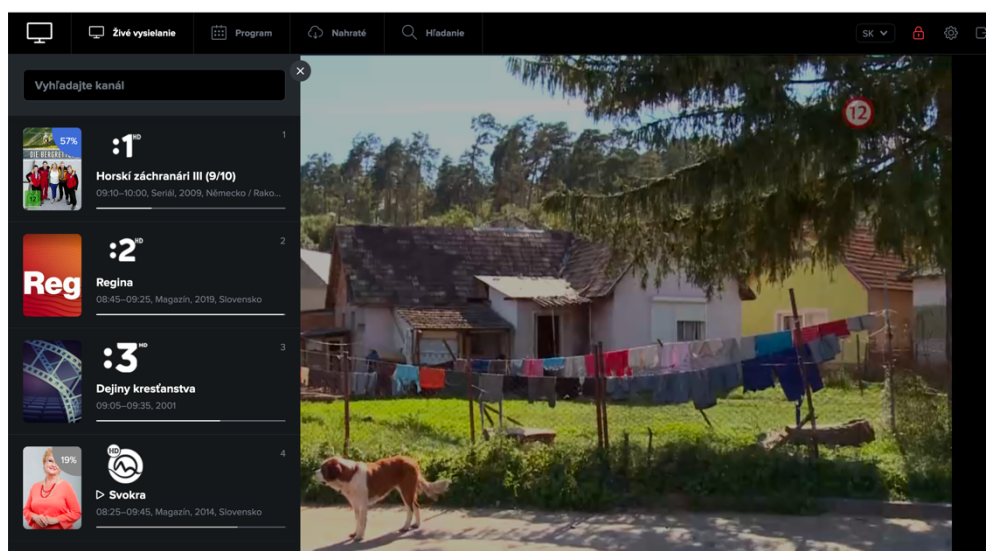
Živé vysielanie
Program
Nahraté
Hľadanie
SK

Vyhľadajte kanál

DIE BERGRETTER
57%
:1 HD
1
Horskí záchranári III (9/10)
09:10–10:00, Seriál, 2009, Nemecko / Rako...
12

Reg
:2 HD
2
Regina
08:45–09:25, Magazín, 2019, Slovensko

:3 HD
3
Dejiny kresťanstva
09:05–09:35, 2001

19%
HD
4
Svokra
08:25–09:45, Magazín, 2014, Slovensko

12